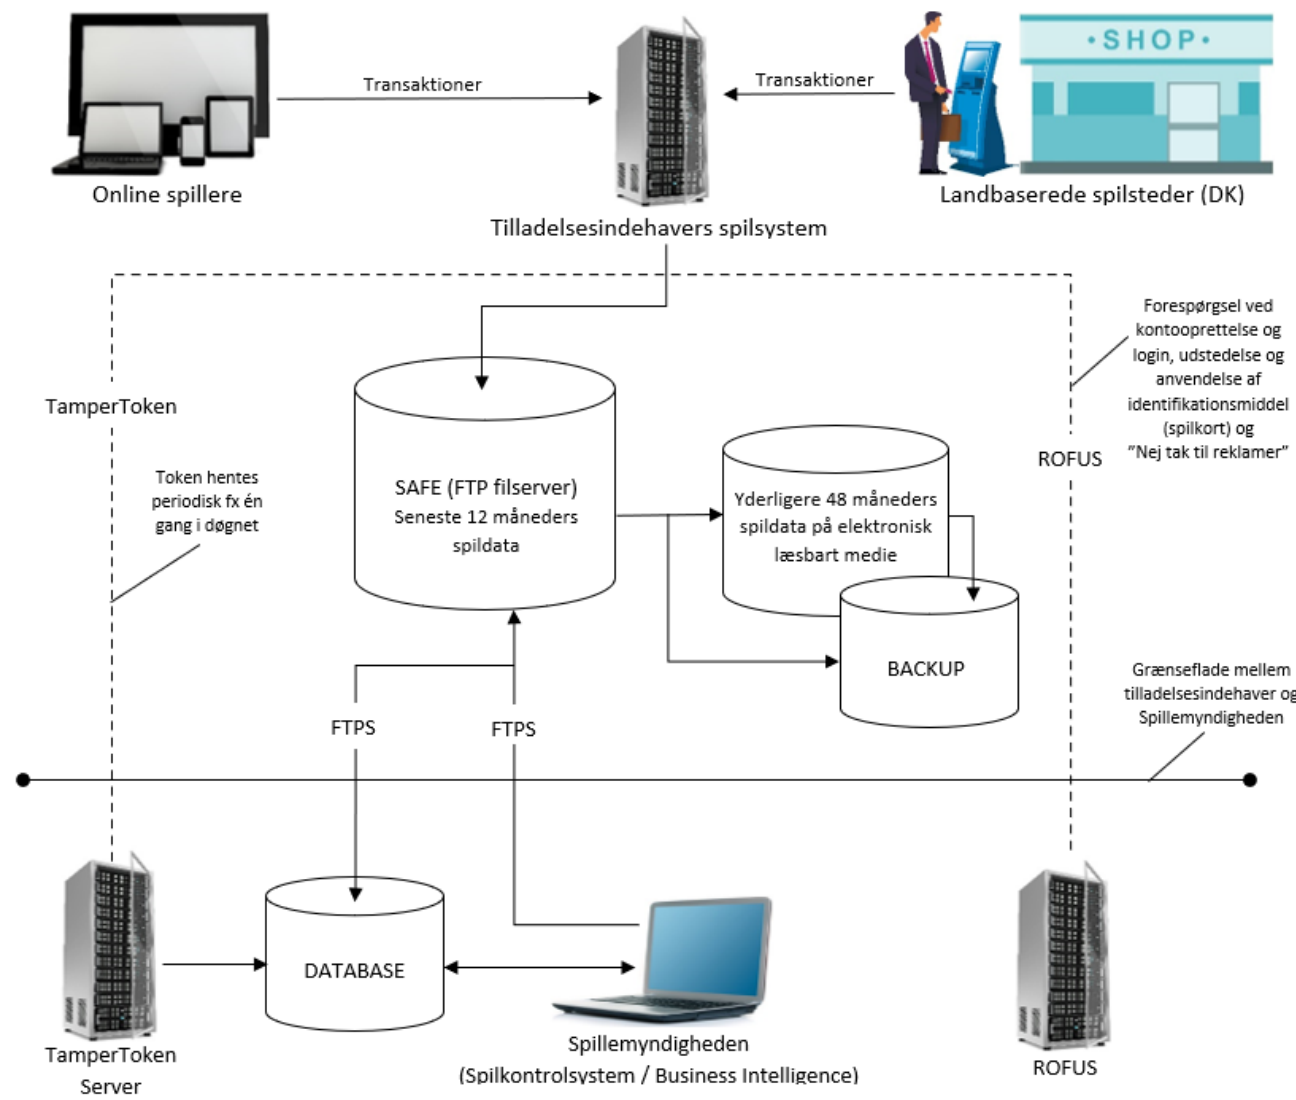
·SHOP·

Transaktioner

Transaktioner

Online spillere

Landbaserede spilsteder (DK)

Tilladelsesindehavers spilsystem

Forespørgsel ved kontooprettelse og login, udstedelse og anvendelse af identifikationsmiddel (spilkort) og "Nej tak til reklamer"

TamperToken

ROFUS

Token hentes periodisk fx én gang i døgnet

SAFE (FTP filserver)
Seneste 12 måneders spildata

Yderligere 48 måneders spildata på elektronisk læsbart medie

BACKUP

Grænseflade mellem tilladelsesindehaver og Spillemyndigheden

FTPS

FTPS

DATABASE

TamperToken Server

Spillemyndigheden
(Spilkontrolsystem / Business Intelligence)

ROFUS